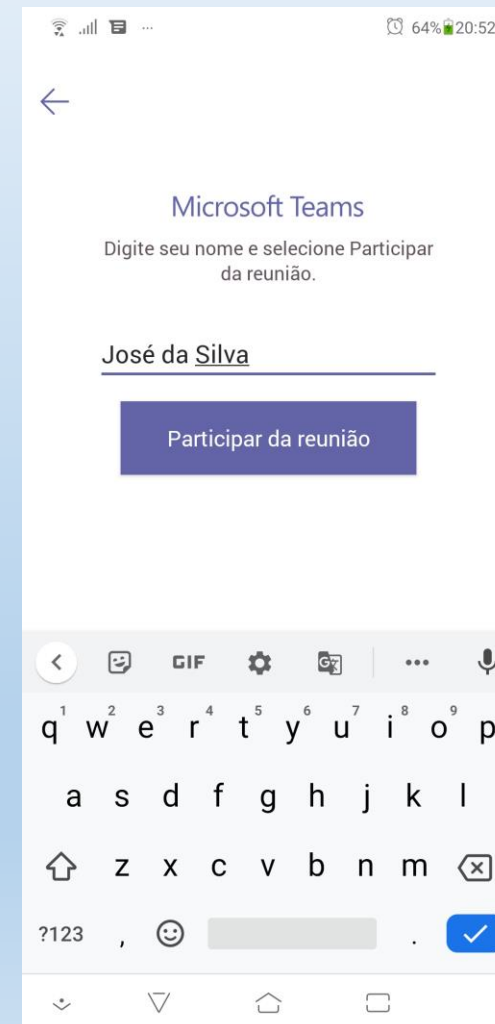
64% 20:52

Microsoft Teams

Digite seu nome e selecione Participar da reunião.

José da Silva

Participar da reunião

GIF

1 2 3 4 5 6 7 8 9
q w e r t y u i o p

a s d f g h j k l

z x c v b n m

?123 , .